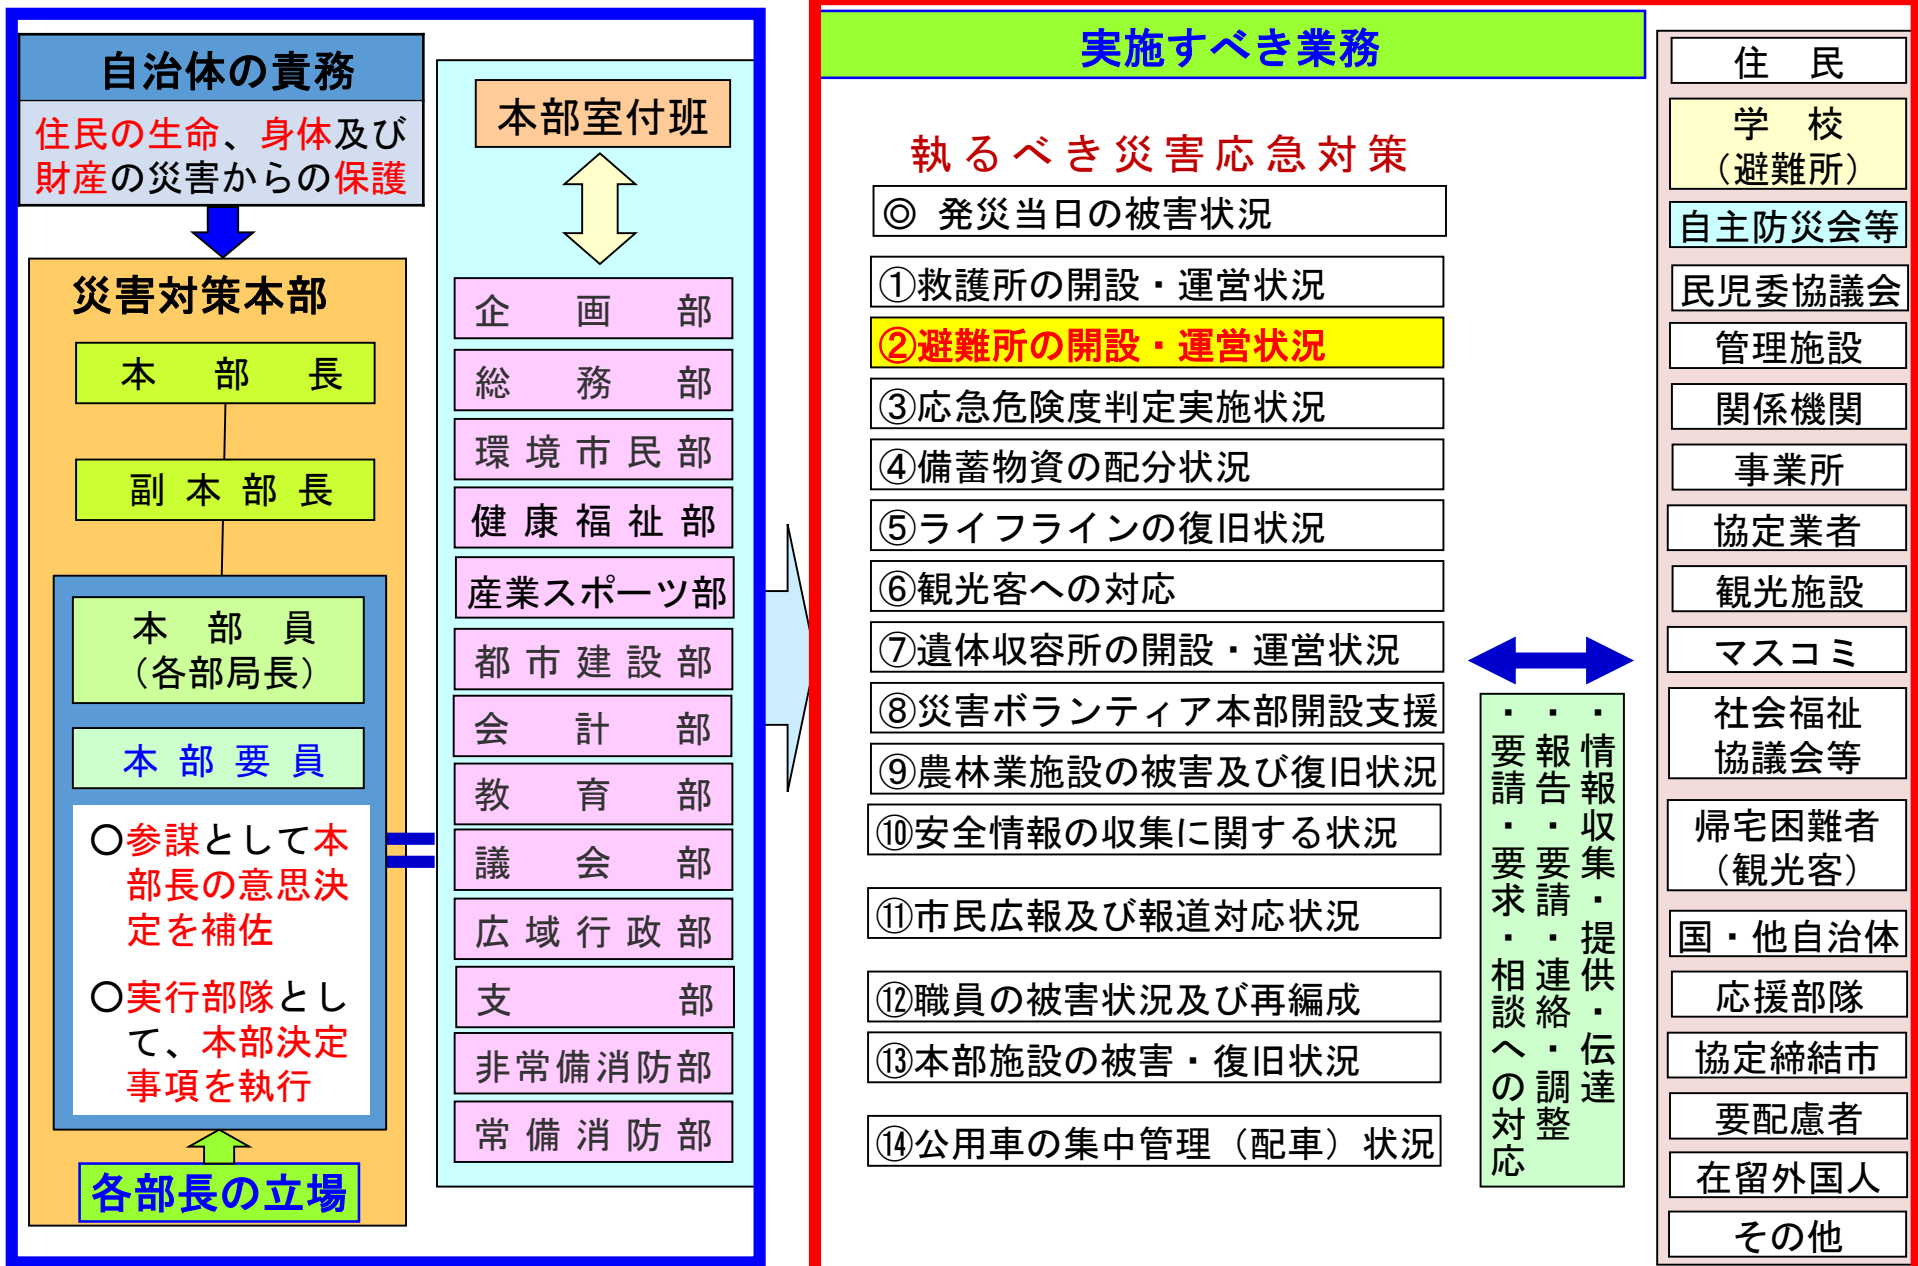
自治体の責務

住民の生命、身体及び財産の災害からの保護

災害対策本部

本　部　長

副 本 部 長

本　部　員
（各部局長）

本 部 要 員

○参謀として本部長の意思決定を補佐

○実行部隊として、本部決定事項を執行

各部長の立場

本部室付班

企　画　部

総　務　部

環 境 市 民 部

健 康 福 祉 部

産業スポーツ部

都 市 建 設 部

会　計　部

教　育　部

議　会　部

広 域 行 政 部

支　部

非常備消防部

常 備 消 防 部

実施すべき業務

執るべき災害応急対策

◎ 発災当日の被害状況

①救護所の開設・運営状況

②避難所の開設・運営状況

③応急危険度判定実施状況

④備蓄物資の配分状況

⑤ライフラインの復旧状況

⑥観光客への対応

⑦遺体収容所の開設・運営状況

⑧災害ボランティア本部開設支援

⑨農林業施設の被害及び復旧状況

⑩安全情報の収集に関する状況

⑪市民広報及び報道対応状況

⑫職員の被害状況及び再編成

⑬本部施設の被害・復旧状況

⑭公用車の集中管理（配車）状況

・情報収集・提供・伝達
・報告・要請・連絡・調整
・要請・要求・相談への対応

住　民

学　校
（避難所）

自主防災会等

民児委協議会

管理施設

関係機関

事業所

協定業者

観光施設

マスコミ

社会福祉協議会等

帰宅困難者
（観光客）

国・他自治体

応援部隊

協定締結市

要配慮者

在留外国人

その他